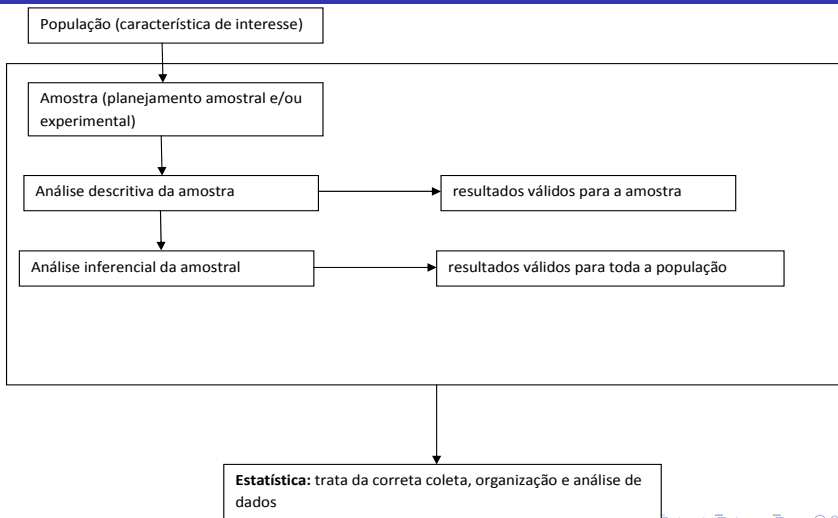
População (característica de interesse)

Amostra (planejamento amostral e/ou experimental)

Análise descritiva da amostra

resultados válidos para a amostra

Análise inferencial da amostral

resultados válidos para toda a população

**Estatística:** trata da correta coleta, organização e análise de dados